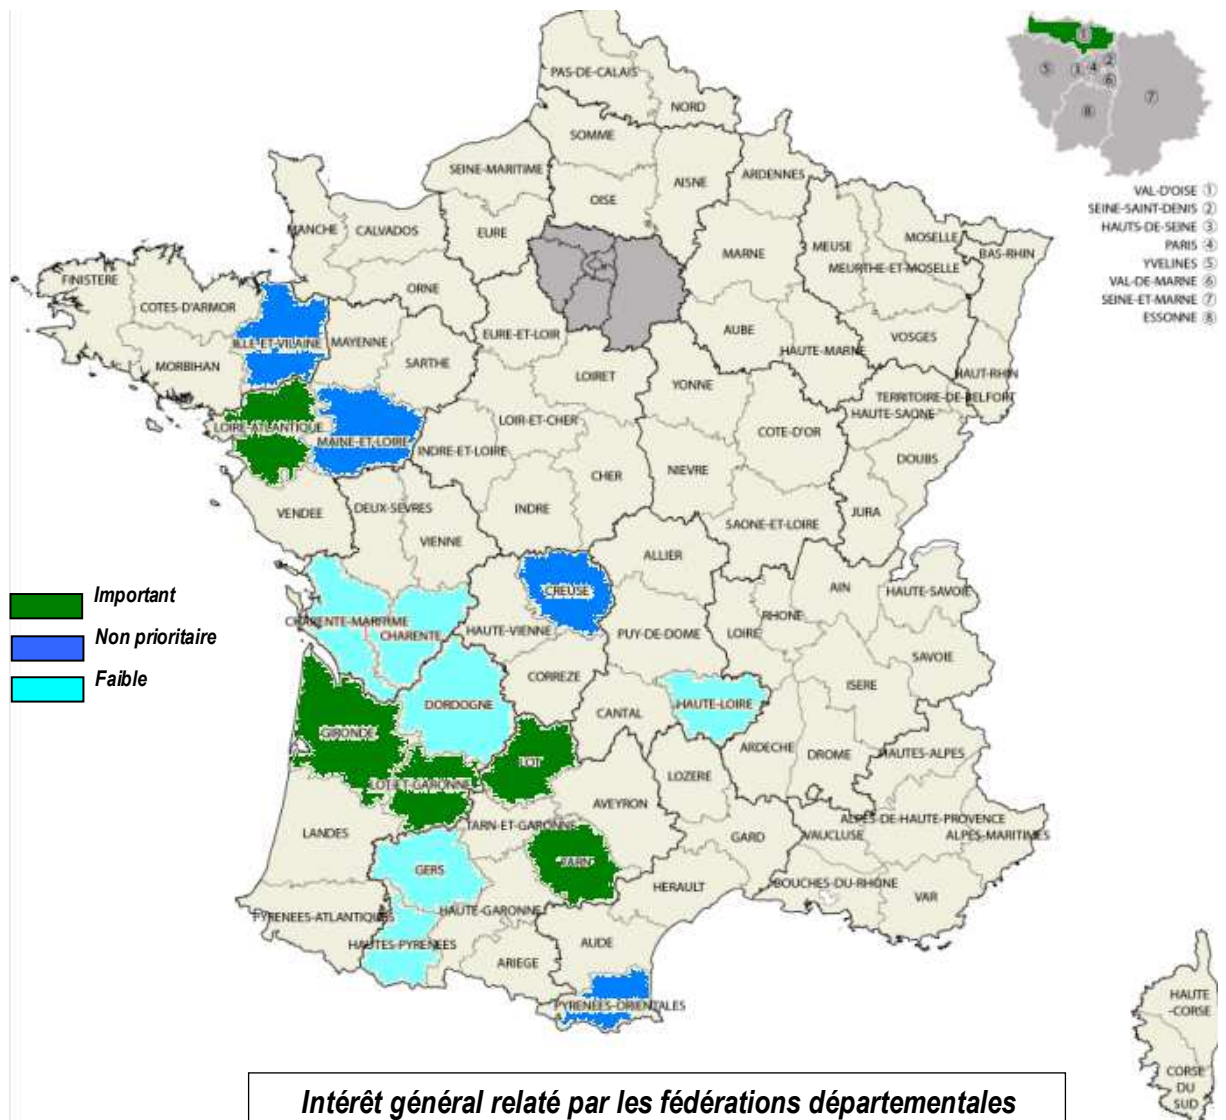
PAS-DE-CALAIS
NORD
SOMME
SEINE-MARITIME
AISNE
ARDENNES
OISE
MANCHE
CALVADOS
EURE
MARNE
MEUSE
MOSELLE
BAS-RHIN
MEURTHE-ET-MOSELLE
FINISTERE
COTES-D'ARMOR
ORNE
ILLE-ET-VILAINE
MAYENNE
EURE-ET-LOIR
AUBE
VOSGES
MORBIHAN
SARTHE
LOIRET
YONNE
HAUTE-MARNE
HAUT-RHIN
TERRITOIRE-DE-BELFORT
LOIRE-ATLANTIQUE
MAINE-ET-LOIRE
LOIR-ET-CHER
HAUTE-SAONE
INDRE-ET-LOIRE
COTE-D'OR
CHER
NIEVRE
DOUBS
VENDEE
DEUX-SEVRES
INDRE
SAONE-ET-LOIRE
JURA
VIENNE
ALLIER
CREUSE
AIN
HAUTE-SAVOIE
CHARENTE-MARITIME
CHARENTE
HAUTE-VIENNE
RHONE
PUY-DE-DOME
LOIRE
SAVOIE
CORREZE
ISERE
DORDOGNE
CANTAL
HAUTE-LOIRE
GIRONDE
LOT
ARDECHE
DROME
HAUTES-ALPES
LOZERE
LOT-ET-GARONNE
AVEYRON
ALPES-DE-HAUTE-PROVENCE
TARN-ET-GARONNE
LANDES
GARD
VAUCLUSE
ALPES-MARITIMES
GERS
TARN
HERAULT
BOUCHES-DU-RHONE
VAR
PYRENEES-ATLANTIQUES
HAUTE-GARONNE
HAUTES-PYRENEES
AUDE
ARIEGE
PYRENEES-ORIENTALES
HAUTE -CORSE
CORSE DU SUD

① ② ③ ④ ⑤ ⑥ ⑦ ⑧
VAL-D'OISE ①
SEINE-SAINT-DENIS ②
HAUTS-DE-SEINE ③
PARIS ④
YVELINES ⑤
VAL-DE-MARNE ⑥
SEINE-ET-MARNE ⑦
ESSONNE ⑧

Important
Non prioritaire
Faible

Intérêt général relaté par les fédérations départementales